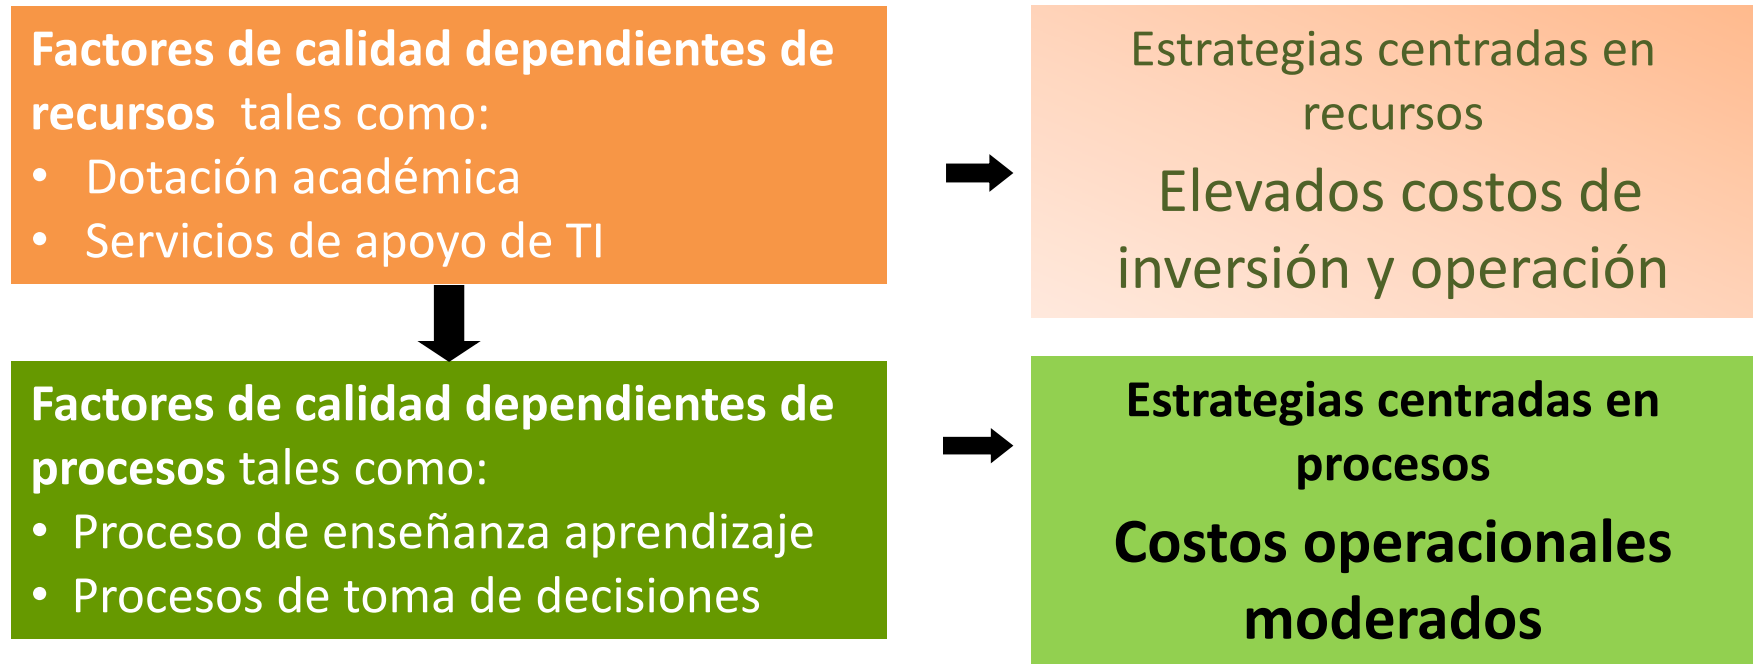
**Factores de calidad dependientes de recursos** tales como:
• Dotación académica
• Servicios de apoyo de TI

Estrategias centradas en recursos
Elevados costos de inversión y operación

**Factores de calidad dependientes de procesos** tales como:
• Proceso de enseñanza aprendizaje
• Procesos de toma de decisiones

**Estrategias centradas en procesos**
**Costos operacionales moderados**